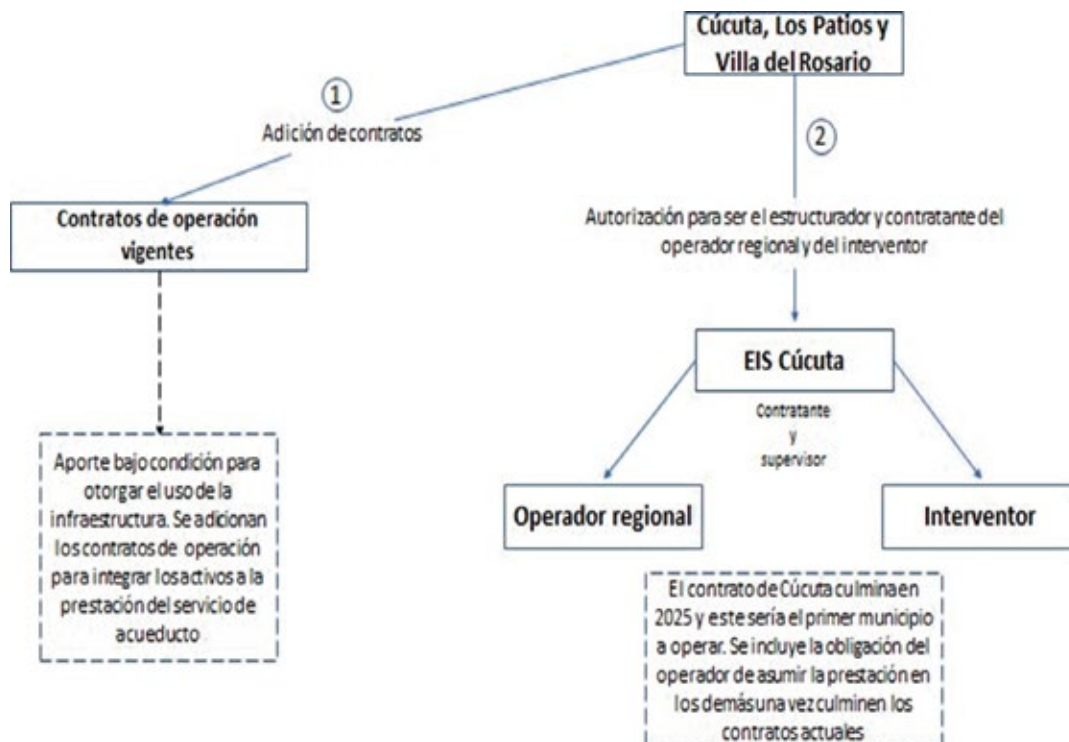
Cúcuta, Los Patios y Villa del Rosario

①
Adición de contratos

②
Autorización para ser el estructurador y contratante del operador regional y del interventor

Contratos de operación vigentes

Aporte bajo condición para otorgar el uso de la infraestructura. Se adicionan los contratos de operación para integrar los activos a la prestación del servicio de acueducto

EIS Cúcuta

Contratante y supervisor

Operador regional

Interventor

El contrato de Cúcuta culmina en 2025 y este sería el primer municipio a operar. Se incluye la obligación del operador de asumir la prestación en los demás una vez culminen los contratos actuales